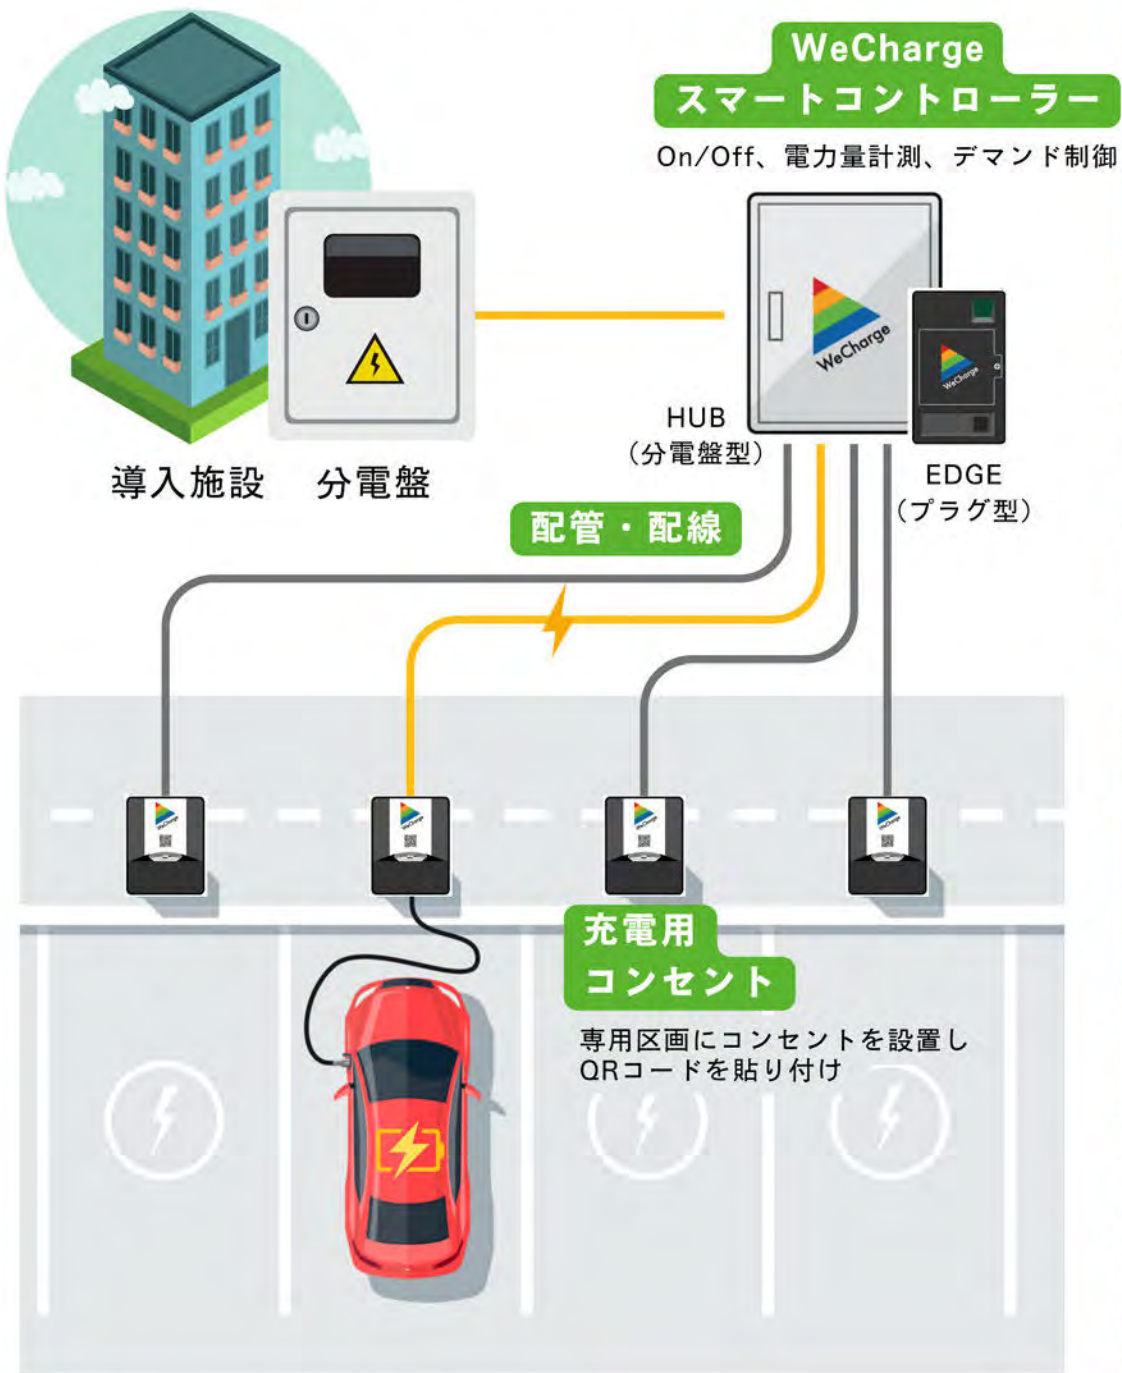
WeCharge
スマートコントローラー

On/Off、電力量計測、デマンド制御

WeCharge

WeCharge

HUB
（分電盤型）

EDGE
（プラグ型）

導入施設

分電盤

配管・配線

充電用
コンセント

専用区画にコンセントを設置し
QRコードを貼り付け